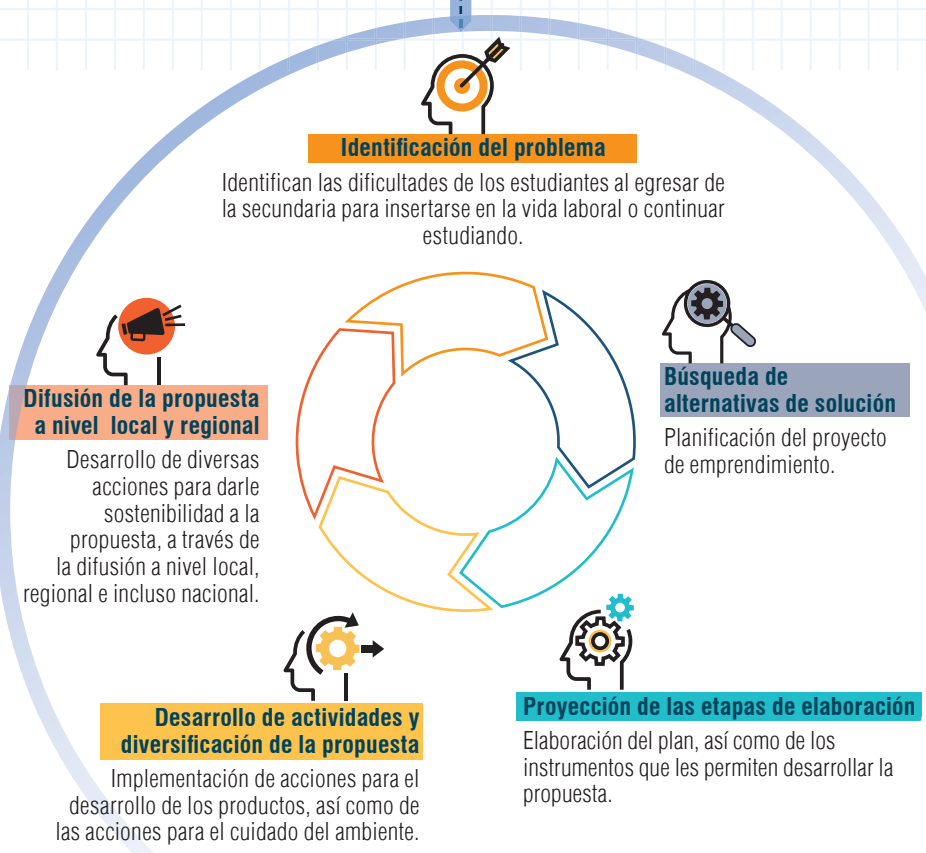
Identificación del problema

Identifican las dificultades de los estudiantes al egresar de la secundaria para insertarse en la vida laboral o continuar estudiando.

Búsqueda de alternativas de solución

Planificación del proyecto de emprendimiento.

Proyección de las etapas de elaboración

Elaboración del plan, así como de los instrumentos que les permiten desarrollar la propuesta.

Desarrollo de actividades y diversificación de la propuesta

Implementación de acciones para el desarrollo de los productos, así como de las acciones para el cuidado del ambiente.

Difusión de la propuesta a nivel local y regional

Desarrollo de diversas acciones para darle sostenibilidad a la propuesta, a través de la difusión a nivel local, regional e incluso nacional.